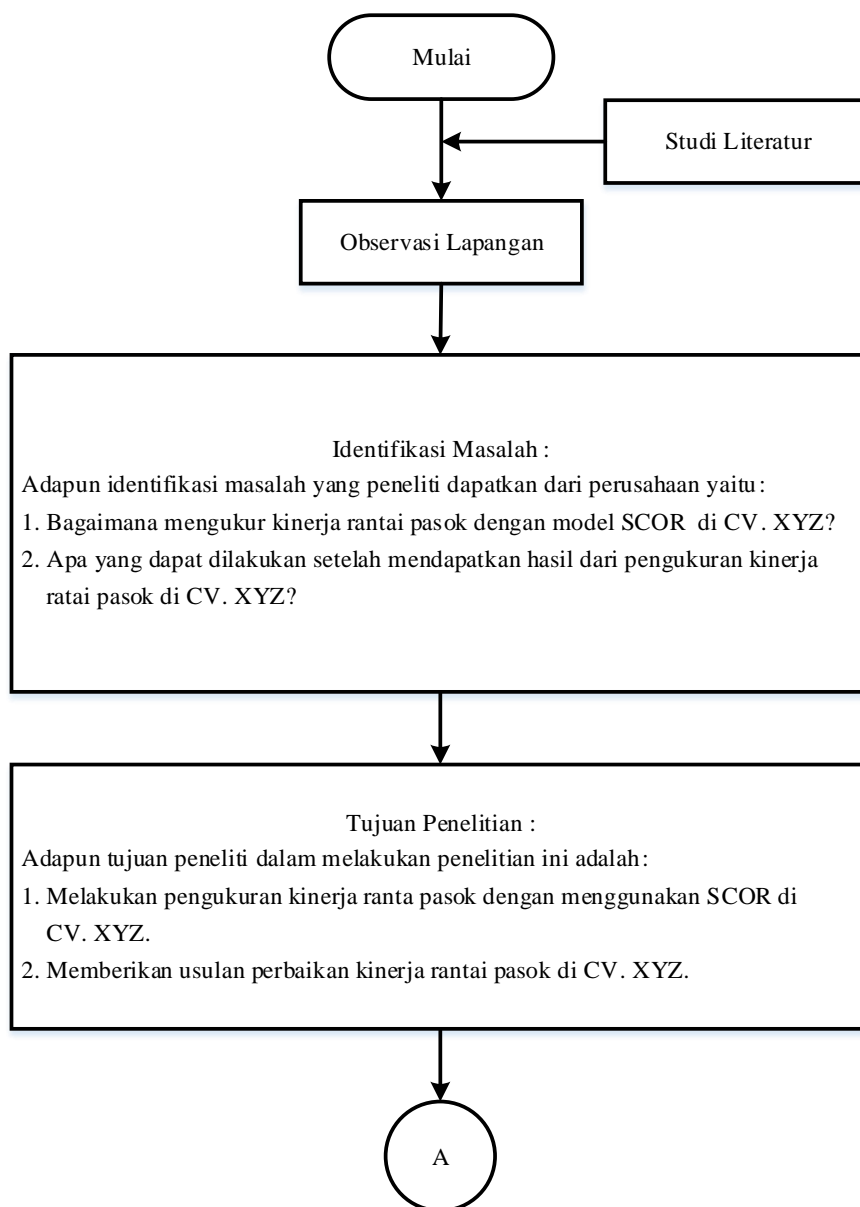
Mulai

Studi Literatur

Observasi Lapangan

Identifikasi Masalah :

Adapun identifikasi masalah yang peneliti dapatkan dari perusahaan yaitu:

1. Bagaimana mengukur kinerja rantai pasok dengan model SCOR di CV. XYZ?

2. Apa yang dapat dilakukan setelah mendapatkan hasil dari pengukuran kinerja ratai pasok di CV. XYZ?

Tujuan Penelitian :

Adapun tujuan peneliti dalam melakukan penelitian ini adalah:

1. Melakukan pengukuran kinerja ranta pasok dengan menggunakan SCOR di CV. XYZ.

2. Memberikan usulan perbaikan kinerja rantai pasok di CV. XYZ.

A